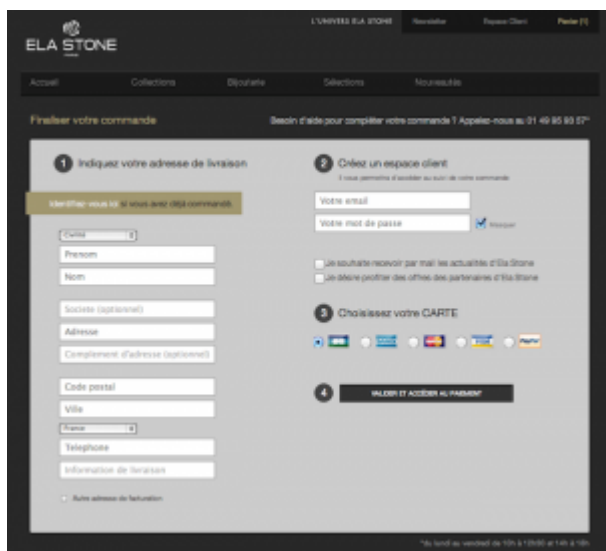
ELA STONE

L'UNIVERS ELA STONE | Newsletter | Espace Client | Panier (1)

Accueil | Collections | Bijouterie | Sélections | Nouveautés

Finaliser votre commande

Besoin d'aide pour compléter votre commande ? Appelez-nous au 01 49 95 93 57*

1 Indiquez votre adresse de livraison

Identifiez-vous ici si vous avez déjà commandé.

Civilité

Prenom

Nom

Societe (optionnel)

Adresse

Complement d'adresse (optionnel)

Code postal

Ville

France

Telephone

Information de livraison

Autre adresse de facturation

2 Créez un espace client

Il vous permettra d'accéder au suivi de votre commande

Votre email

Votre mot de passe

Masquer

Je souhaite recevoir par mail les actualités d'Ela Stone

Je désire profiter des offres des partenaires d'Ela Stone

3 Choisissez votre CARTE

4 VALIDER ET ACCÉDER AU PAIEMENT

*du lundi au vendredi de 10h à 13h30 et 14h à 18h